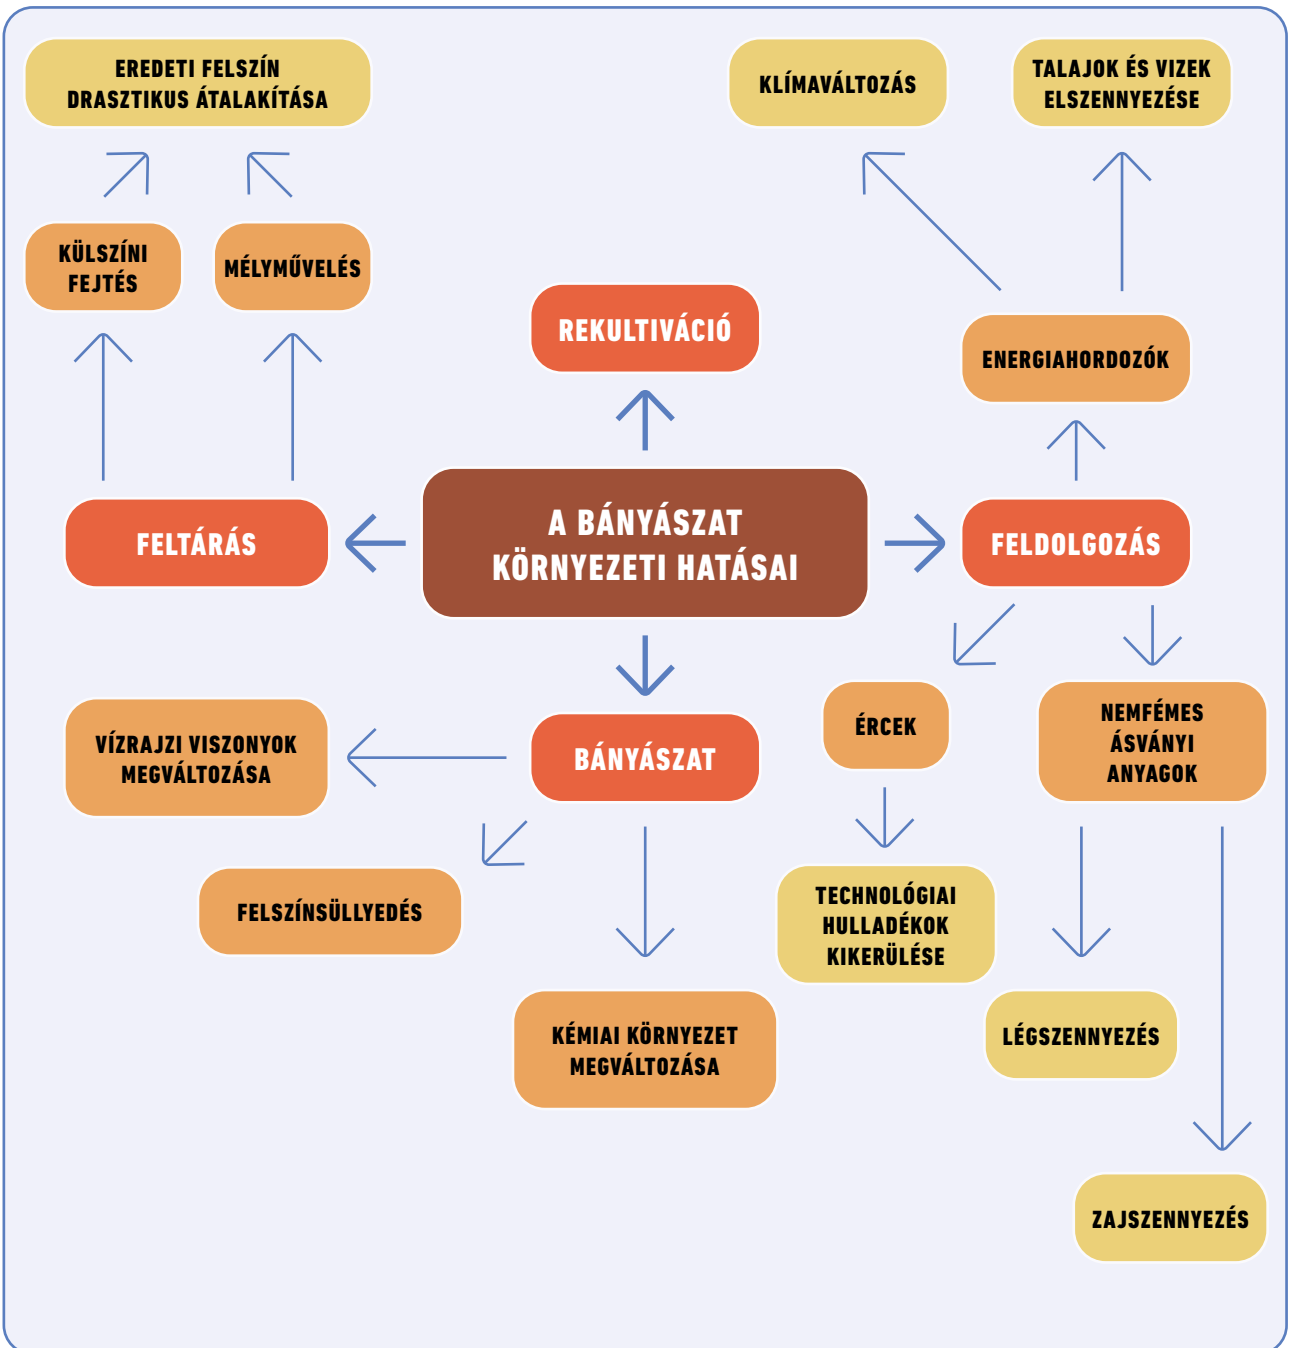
EREDETI FELSZÍN DRASZTIKUS ÁTALAKÍTÁSA

KLÍMAVÁLTOZÁS

TALAJOK ÉS VIZEK ELSZENNYEZÉSE

KÜLSZÍNI FEJTÉS

MÉLYMŰVELÉS

REKULTIVÁCIÓ

ENERGIAHORDOZÓK

FELTÁRÁS

A BÁNYÁSZAT KÖRNYEZETI HATÁSAI

FELDOLGOZÁS

ÉRCEK

NEMFÉMES ÁSVÁNYI ANYAGOK

VÍZRAJZI VISZONYOK MEGVÁLTOZÁSA

BÁNYÁSZAT

FELSZÍNSÜLLYEDÉS

TECHNOLÓGIAI HULLADÉKOK KIKERÜLÉSE

KÉMIAI KÖRNYEZET MEGVÁLTOZÁSA

LÉGSZENNYEZÉS

ZAJSZENNYEZÉS